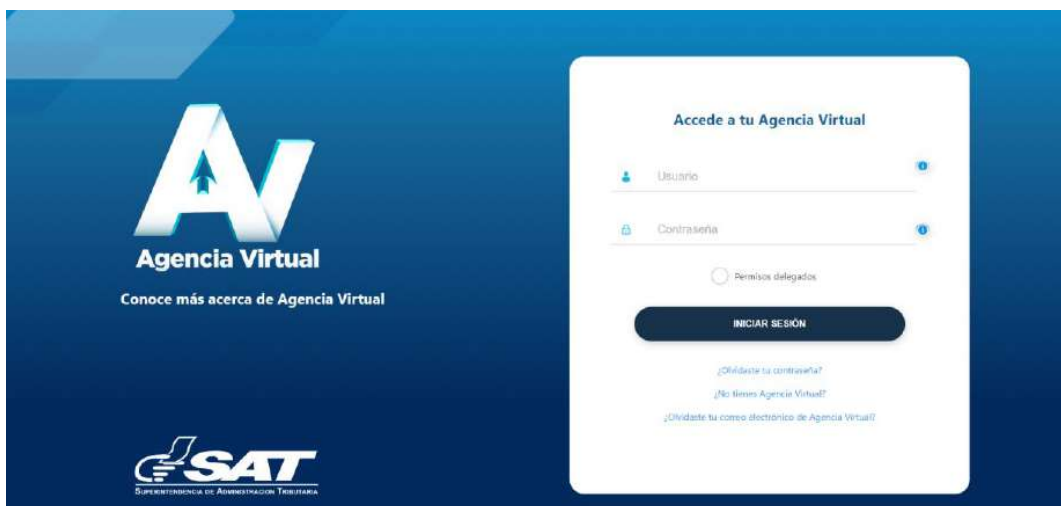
AV
Agencia Virtual

Conoce más acerca de Agencia Virtual

SAT
SUPERINTENDENCIA DE ADMINISTRACION TRIBUTARIA

Accede a tu Agencia Virtual

Usuario

Contraseña

Permisos delegados

INICIAR SESIÓN

¿Olvidaste tu contraseña?

¿No tienes Agencia Virtual?

¿Olvidaste tu correo electrónico de Agencia Virtual?